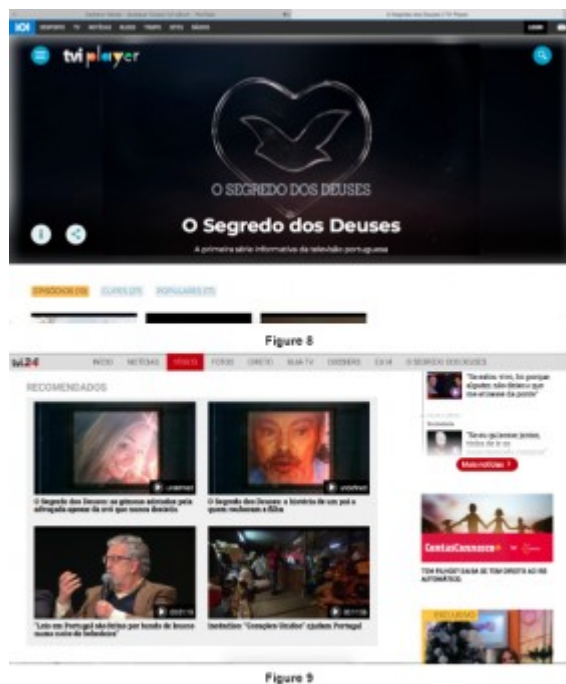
O Segredo dos Deuses | TVI Player

IOL DESPORTO TV NOTÍCIAS BLOGS TEMPO SITES RÁDIOS

tvi player

O SEGREDO DOS DEUSES

O Segredo dos Deuses

A primeira série informativa da televisão portuguesa

EPISÓDIOS (10) CLIPES (27) POPULARES (7)

Figure 8

tvi24 INÍCIO NOTÍCIAS VÍDEOS FOTOS DIRETO SUA TV DOSSIERS CA 14 O SEGREDO DOS DEUSES

RECOMENDADOS

O Segredo dos Deuses: as gémeas siamesas pela advogada apenas da avó que nunca desistiu

O Segredo dos Deuses: a história de um pai a quem roubaram a filha

"Isto em Portugal são feitas por bando de bocas numa noite de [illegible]"

Instinto: "Corações Unidos" ajudam Portugal

"Eu estou vivo, foi porque alguém não deixou que me atirasse da ponte"

"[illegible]"

Mais notícias

TEM PLAYER? SAIBA SE TEM DIREITO AO RS AUTOMÁTICO.

EXCLUSIVO

Figure 9